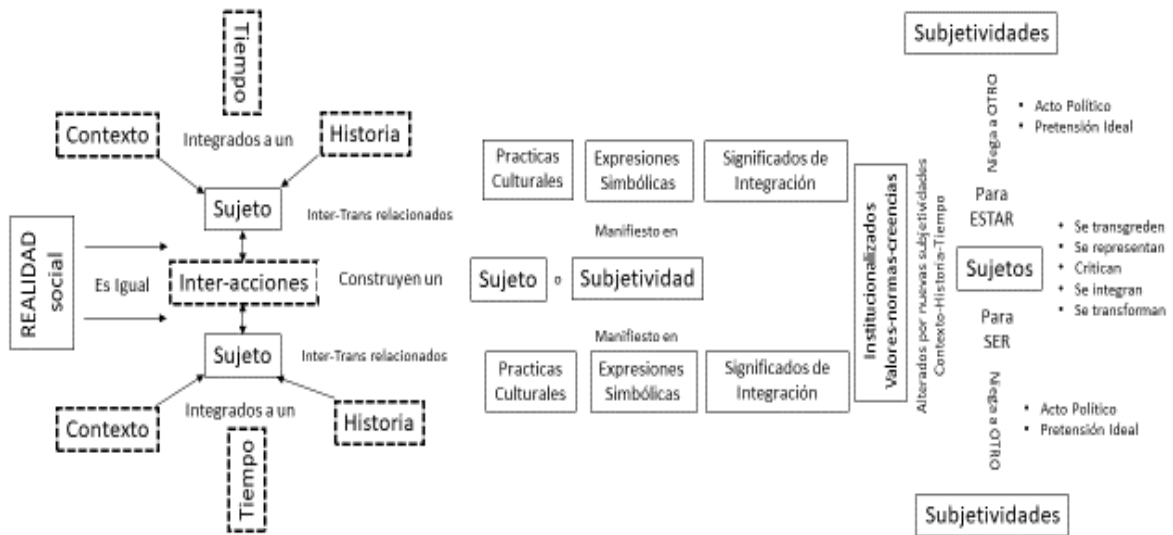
Tiempo

Contexto

Integrados a un

Historia

Sujeto

Inter-Trans relacionados

REALIDAD social

Es Igual

Inter-acciones

Construyen un

Sujeto

Inter-Trans relacionados

Contexto

Integrados a un

Historia

Tiempo

Practicas Culturales

Expresiones Simbólicas

Significados de Integración

Manifiesto en

Sujeto

o

Subjetividad

Manifiesto en

Practicas Culturales

Expresiones Simbólicas

Significados de Integración

Institucionalizados Valores-normas-creencias

Alterados por nuevas subjetividades Contexto-Historia-Tiempo

Subjetividades

Niega a OTRO

• Acto Político
• Pretensión Ideal

Para ESTAR

Sujetos

• Se transgreden
• Se representan
• Critican
• Se integran
• Se transforman

Para SER

Niega a OTRO

• Acto Político
• Pretensión Ideal

Subjetividades